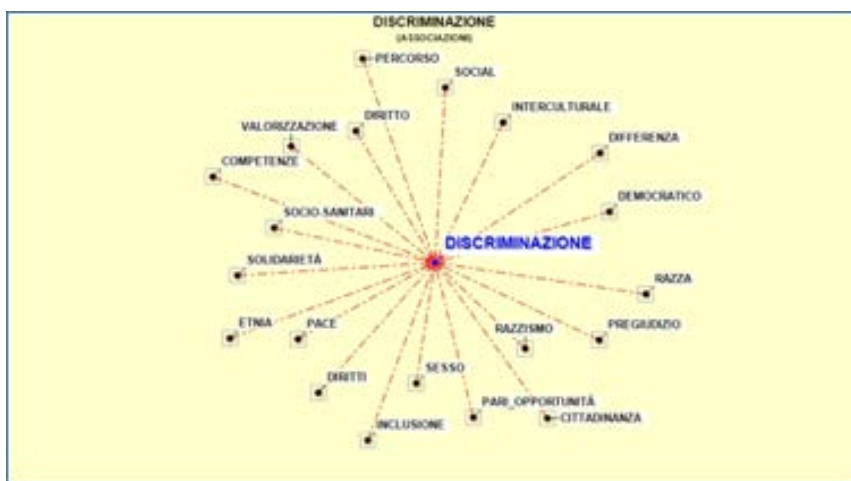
DISCRIMINAZIONE
(ASSOCIAZIONI)

PERCORSO
SOCIAL
DIRITTO
INTERCULTURALE
VALORIZZAZIONE
DIFFERENZA
COMPETENZE
DEMOCRATICO
SOCIO-SANITARI
DISCRIMINAZIONE
SOLIDARIETÀ
RAZZA
ETNIA
PACE
RAZZISMO
PREGIUDIZIO
SESSO
DIRITTI
PARI_OPPORTUNITÀ
CITTADINANZA
INCLUSIONE